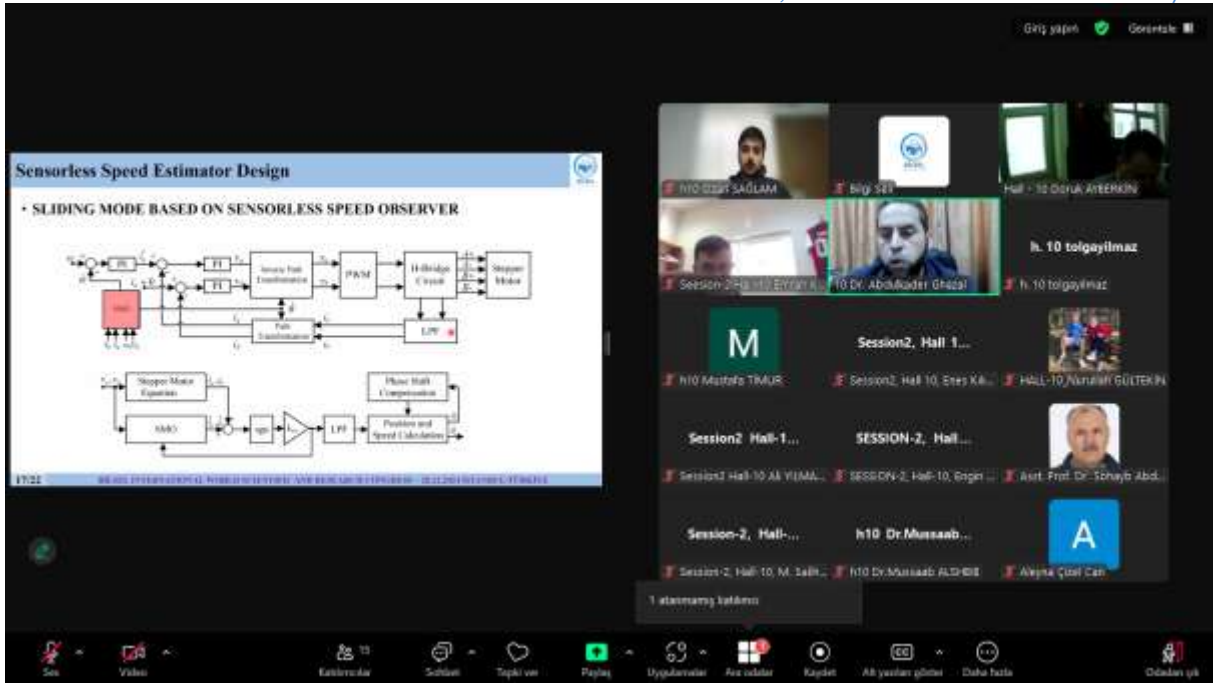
Giriş yapın Görüntüle

Sensorless Speed Estimator Design

• SLIDING MODE BASED ON SENSORLESS SPEED OBSERVER

PI
PI
PI
Inverse Park Transformation
PWM
H-Bridge Circuit
Stepper Motor
SMO
Park Transformation
LPF

Stepper Motor Equation
SMO
sgn
LPF
Phase Shift Compensation
Position and Speed Calculation

17/22 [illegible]

h10 Ozan SAĞLAM
Bilgi Sel
Hall - 10 Doruk AYBERKIN
Session-2 Hall-10 Emrah K...
10 Dr. Abdulkader Ghazal
h. 10 tolgayilmaz
h. 10 tolgayilmaz
M
h10 Mustafa TİMUR
Session2, Hall 1...
Session2, Hall 10, Enes Kä...
HALL-10 Nurullah GÜLTEKİN
Session2 Hall-1...
Session2 Hall-10 Ali YILMA...
SESSION-2, Hall...
SESSION-2, Hall-10, Engin ...
Asst. Prof. Dr. Sohayb Abd...
Session-2, Hall-...
Session-2, Hall-10, M. Salih...
h10 Dr.Mussaab...
h10 Dr.Mussaab ALSHBIB
A
Aleyna Çizel Can

1 atanmamış katılımcı

Ses
Video
Katılımcılar 15
Sohbet
Tepki ver
Paylaş
Uygulamalar
Ara odalar
Kaydet
Alt yazıları göster
Daha fazla
Odadan çık